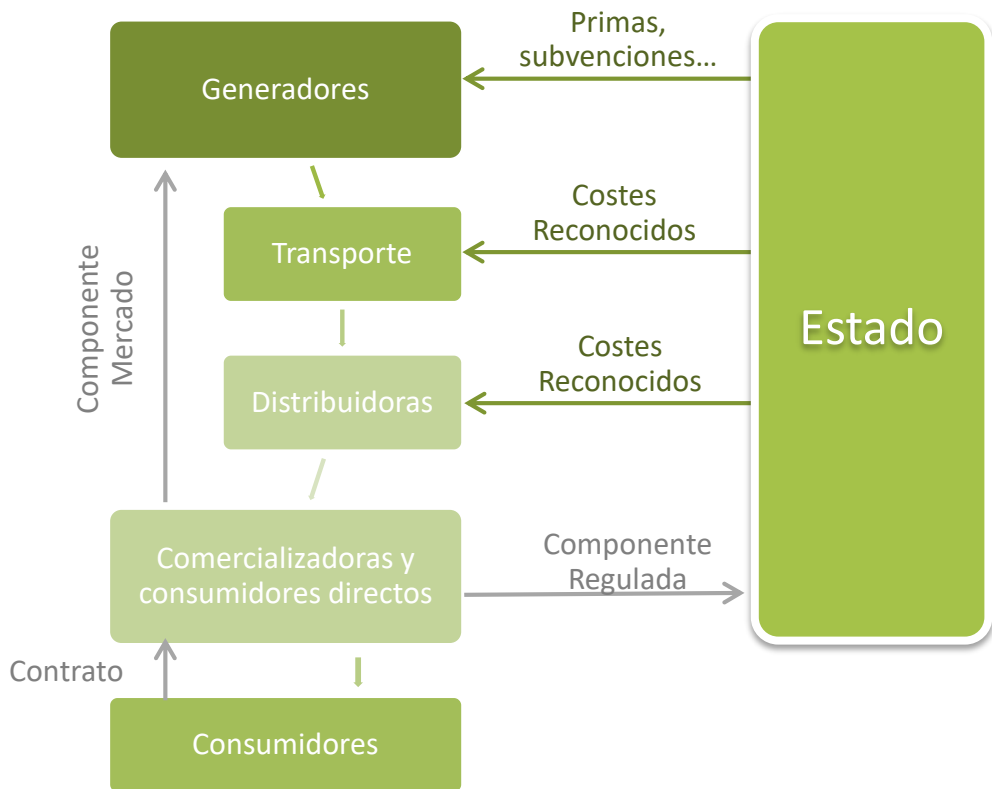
Generadores

Primas, subvenciones…

Transporte

Costes Reconocidos

Estado

Componente Mercado

Distribuidoras

Costes Reconocidos

Comercializadoras y consumidores directos

Componente Regulada

Contrato

Consumidores